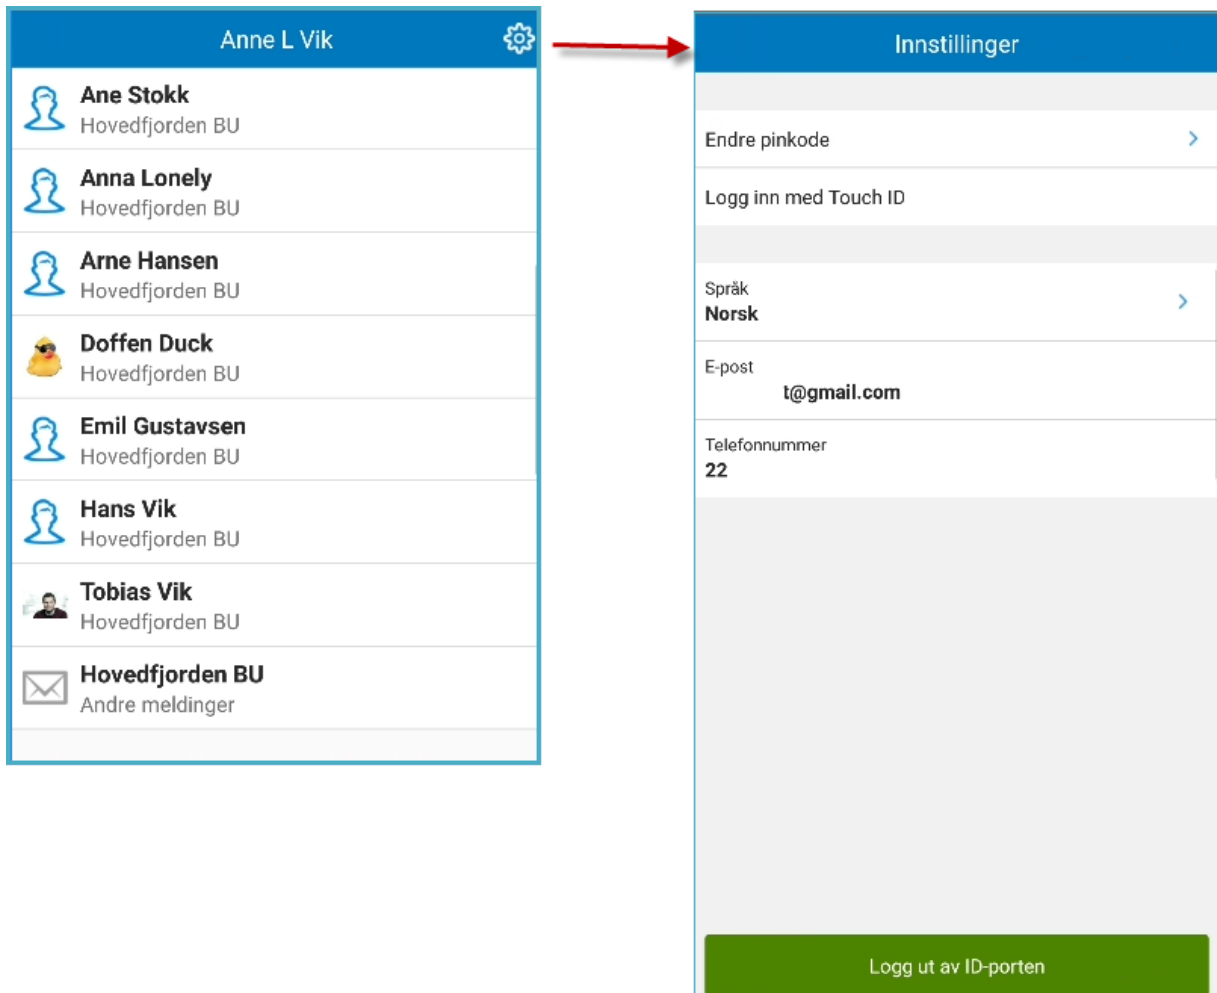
Anne L Vik

Ane Stokk
Hovedfjorden BU

Anna Lonely
Hovedfjorden BU

Arne Hansen
Hovedfjorden BU

Doffen Duck
Hovedfjorden BU

Emil Gustavsen
Hovedfjorden BU

Hans Vik
Hovedfjorden BU

Tobias Vik
Hovedfjorden BU

Hovedfjorden BU
Andre meldinger

Innstillinger

Endre pinkode

Logg inn med Touch ID

Språk
Norsk

E-post
t@gmail.com

Telefonnummer
22

Logg ut av ID-porten